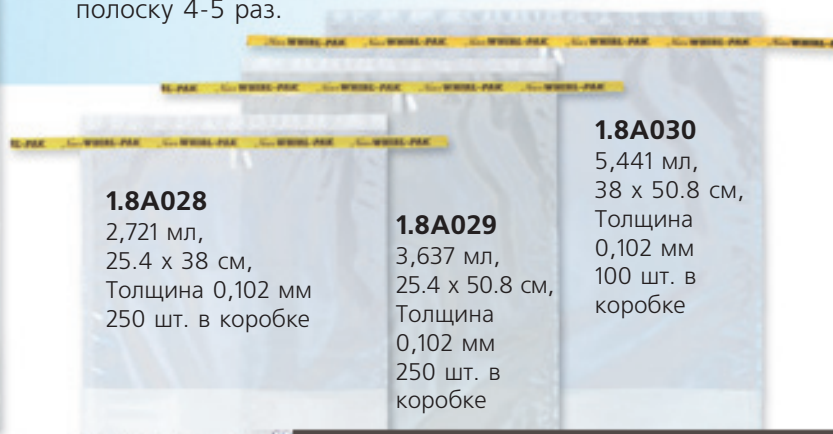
полоску 4-5 раз.

WHIRL-PAK WHIRL-PAK WHIRL-PAK WHIRL-PAK WHIRL-PAK

WHIRL-PAK WHIRL-PAK WHIRL-PAK WHIRL-PAK

WHIRL-PAK WHIRL-PAK WHIRL-PAK WHIRL-PAK

**1.8A030**
5,441 мл,
38 x 50.8 см,
Толщина
0,102 мм
100 шт. в
коробке

**1.8A028**
2,721 мл,
25.4 x 38 см,
Толщина 0,102 мм
250 шт. в коробке

**1.8A029**
3,637 мл,
25.4 x 50.8 см,
Толщина
0,102 мм
250 шт. в
коробке